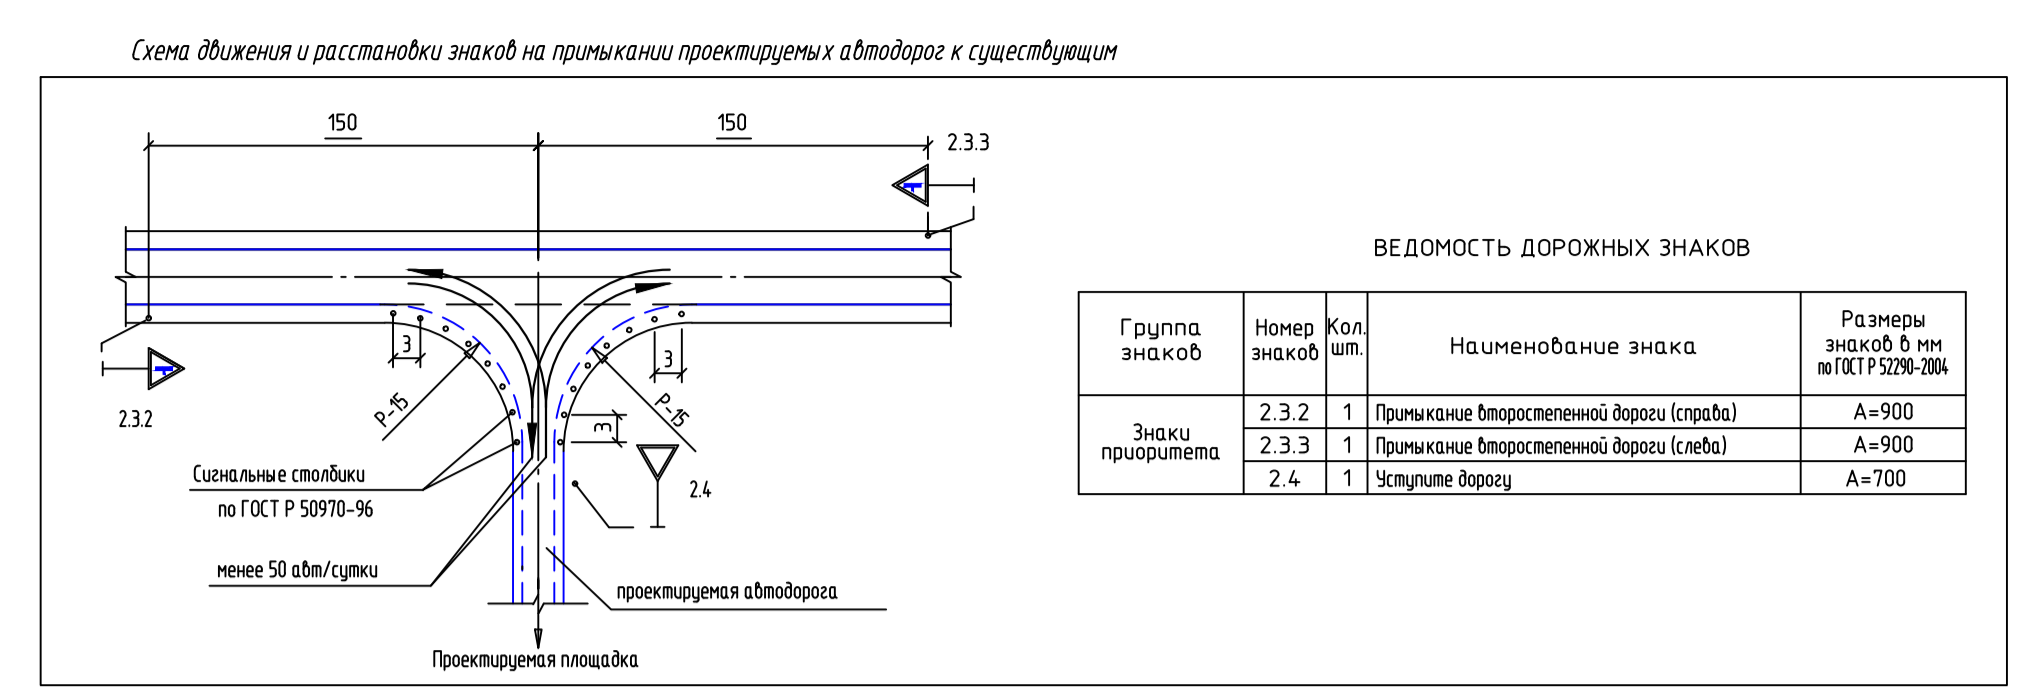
Схема движения и расстановки знаков на примыкании проектируемых автодорог к существующим

150
150
2.3.3
2.3.2
3
3
3
Р-15
Р-15
2.4
Сигнальные столбики
по ГОСТ Р 50970-96
менее 50 авт/сутки
проектируемая автодорога
Проектируемая площадка

ВЕДОМОСТЬ ДОРОЖНЫХ ЗНАКОВ

| Группа знаков | Номер знаков | Кол. шт. | Наименование знака | Размеры знаков в мм по ГОСТ Р 52290-2004 |
|---|---|---|---|---|
| Знаки приоритета | 2.3.2 | 1 | Примыкание второстепенной дороги (справа) | А=900 |
| | 2.3.3 | 1 | Примыкание второстепенной дороги (слева) | А=900 |
| | 2.4 | 1 | Уступите дорогу | А=700 |